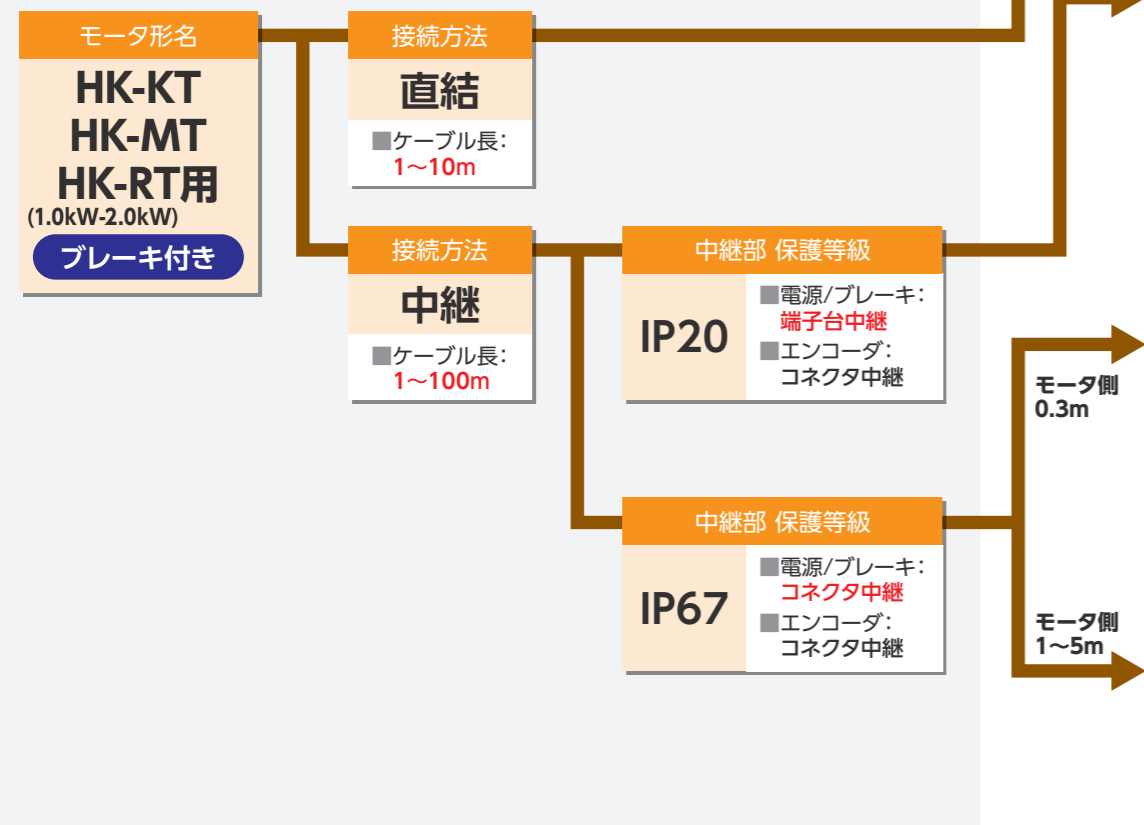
モータ形名
HK-KT
HK-MT
HK-RT用
(1.0kW-2.0kW)
ブレーキ付き

接続方法
直結
■ケーブル長:
1～10m

接続方法
中継
■ケーブル長:
1～100m

中継部 保護等級
IP20
■電源/ブレーキ:
端子台中継
■エンコーダ:
コネクタ中継

中継部 保護等級
IP67
■電源/ブレーキ:
コネクタ中継
■エンコーダ:
コネクタ中継

モータ側
0.3m

モータ側
1～5m